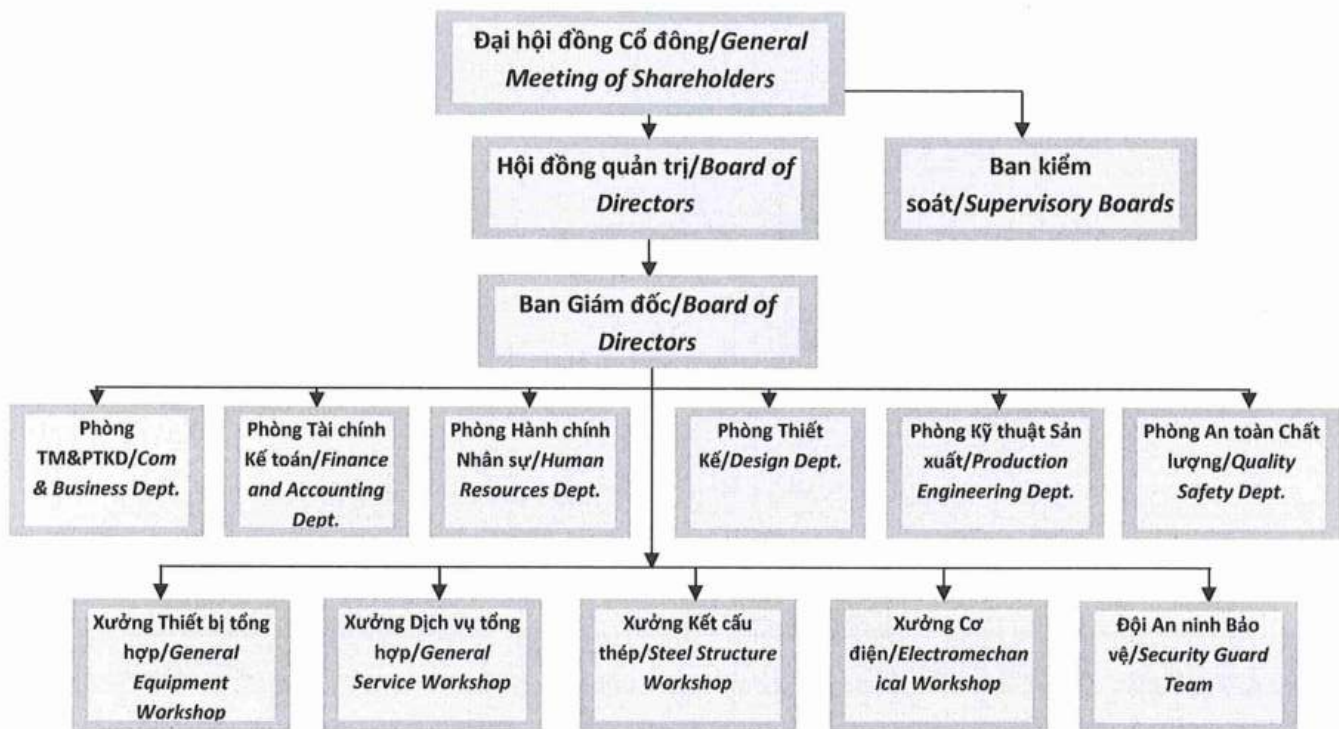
Đại hội đồng Cổ đông/General Meeting of Shareholders

Hội đồng quản trị/Board of Directors

Ban kiểm soát/Supervisory Boards

Ban Giám đốc/Board of Directors

Phòng TM&PTKD/Com & Business Dept.

Phòng Tài chính Kế toán/Finance and Accounting Dept.

Phòng Hành chính Nhân sự/Human Resources Dept.

Phòng Thiết Kế/Design Dept.

Phòng Kỹ thuật Sản xuất/Production Engineering Dept.

Phòng An toàn Chất lượng/Quality Safety Dept.

Xưởng Thiết bị tổng hợp/General Equipment Workshop

Xưởng Dịch vụ tổng hợp/General Service Workshop

Xưởng Kết cấu thép/Steel Structure Workshop

Xưởng Cơ điện/Electromechanical Workshop

Đội An ninh Bảo vệ/Security Guard Team